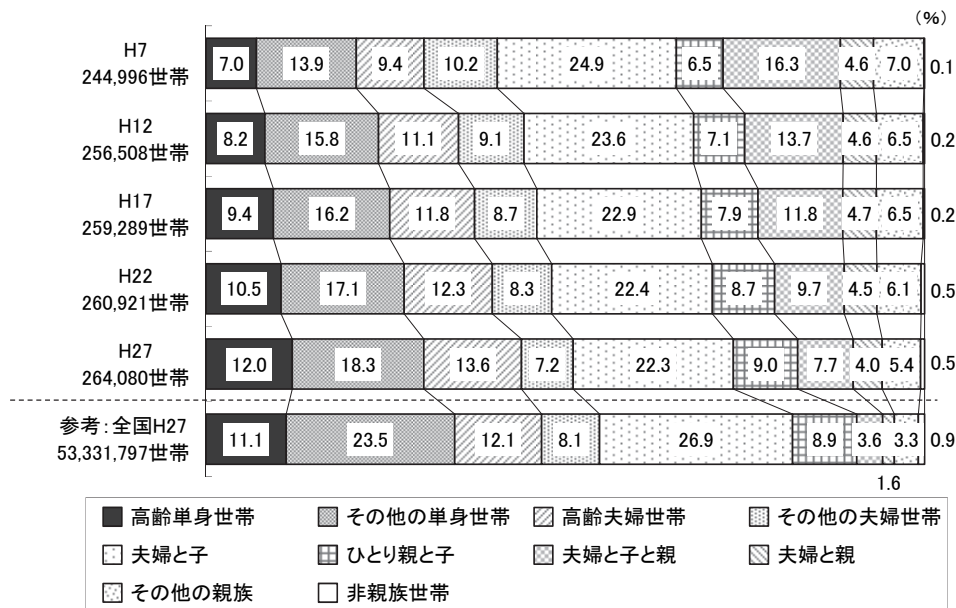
(%)

| | | | | | | | | | | |
|---|---|---|---|---|---|---|---|---|---|---|
| H7 244,996世帯 | 7.0 | 13.9 | 9.4 | 10.2 | 24.9 | 6.5 | 16.3 | 4.6 | 7.0 | 0.1 |
| H12 256,508世帯 | 8.2 | 15.8 | 11.1 | 9.1 | 23.6 | 7.1 | 13.7 | 4.6 | 6.5 | 0.2 |
| H17 259,289世帯 | 9.4 | 16.2 | 11.8 | 8.7 | 22.9 | 7.9 | 11.8 | 4.7 | 6.5 | 0.2 |
| H22 260,921世帯 | 10.5 | 17.1 | 12.3 | 8.3 | 22.4 | 8.7 | 9.7 | 4.5 | 6.1 | 0.5 |
| H27 264,080世帯 | 12.0 | 18.3 | 13.6 | 7.2 | 22.3 | 9.0 | 7.7 | 4.0 | 5.4 | 0.5 |
| 参考:全国H27 53,331,797世帯 | 11.1 | 23.5 | 12.1 | 8.1 | 26.9 | 8.9 | 3.6 | 1.6 | 3.3 | 0.9 |

高齢単身世帯
その他の単身世帯
高齢夫婦世帯
その他の夫婦世帯
夫婦と子
ひとり親と子
夫婦と子と親
夫婦と親
その他の親族
非親族世帯